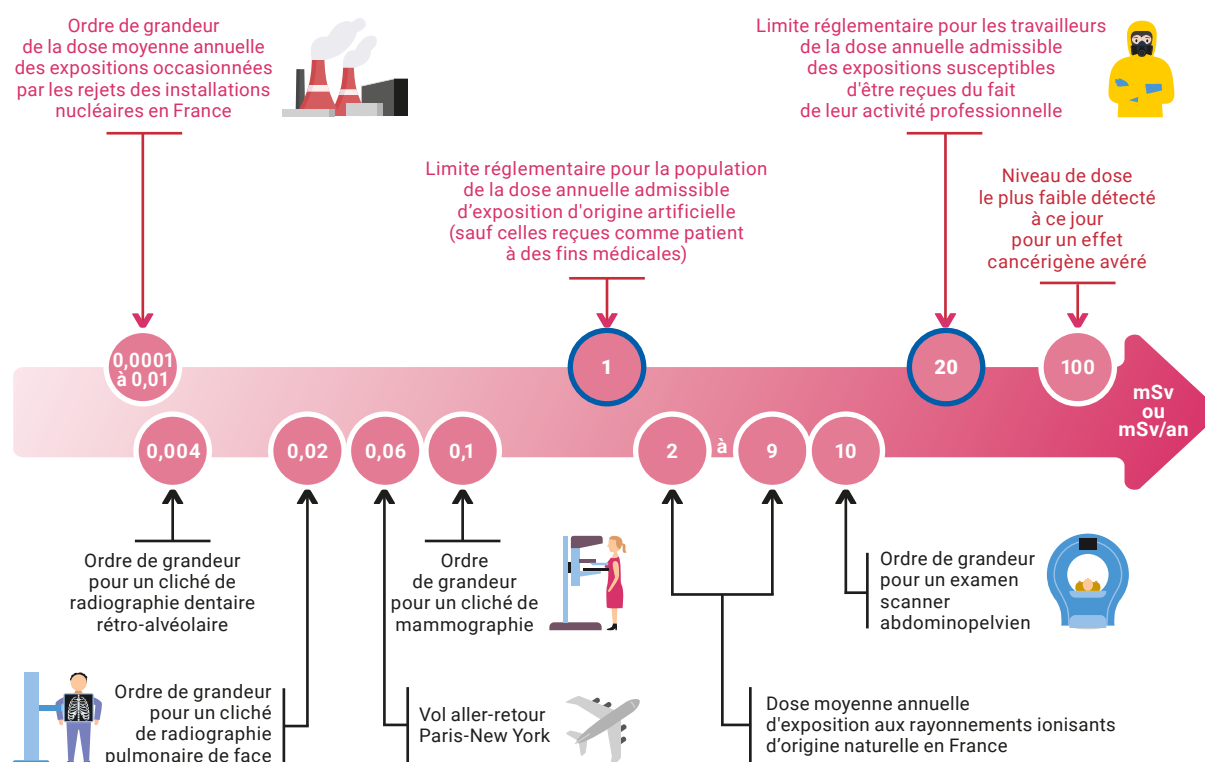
Ordre de grandeur de la dose moyenne annuelle des expositions occasionnées par les rejets des installations nucléaires en France

Limite réglementaire pour la population de la dose annuelle admissible d'exposition d'origine artificielle (sauf celles reçues comme patient à des fins médicales)

Limite réglementaire pour les travailleurs de la dose annuelle admissible des expositions susceptibles d'être reçues du fait de leur activité professionnelle

Niveau de dose le plus faible détecté à ce jour pour un effet cancérigène avéré

0,0001 à 0,01

1

20

100

mSv ou mSv/an

0,004

0,02

0,06

0,1

2

à

9

10

Ordre de grandeur pour un cliché de radiographie dentaire rétro-alvéolaire

Ordre de grandeur pour un cliché de mammographie

Ordre de grandeur pour un examen scanner abdominopelvien

Ordre de grandeur pour un cliché de radiographie pulmonaire de face

Vol aller-retour Paris-New York

Dose moyenne annuelle d'exposition aux rayonnements ionisants d'origine naturelle en France